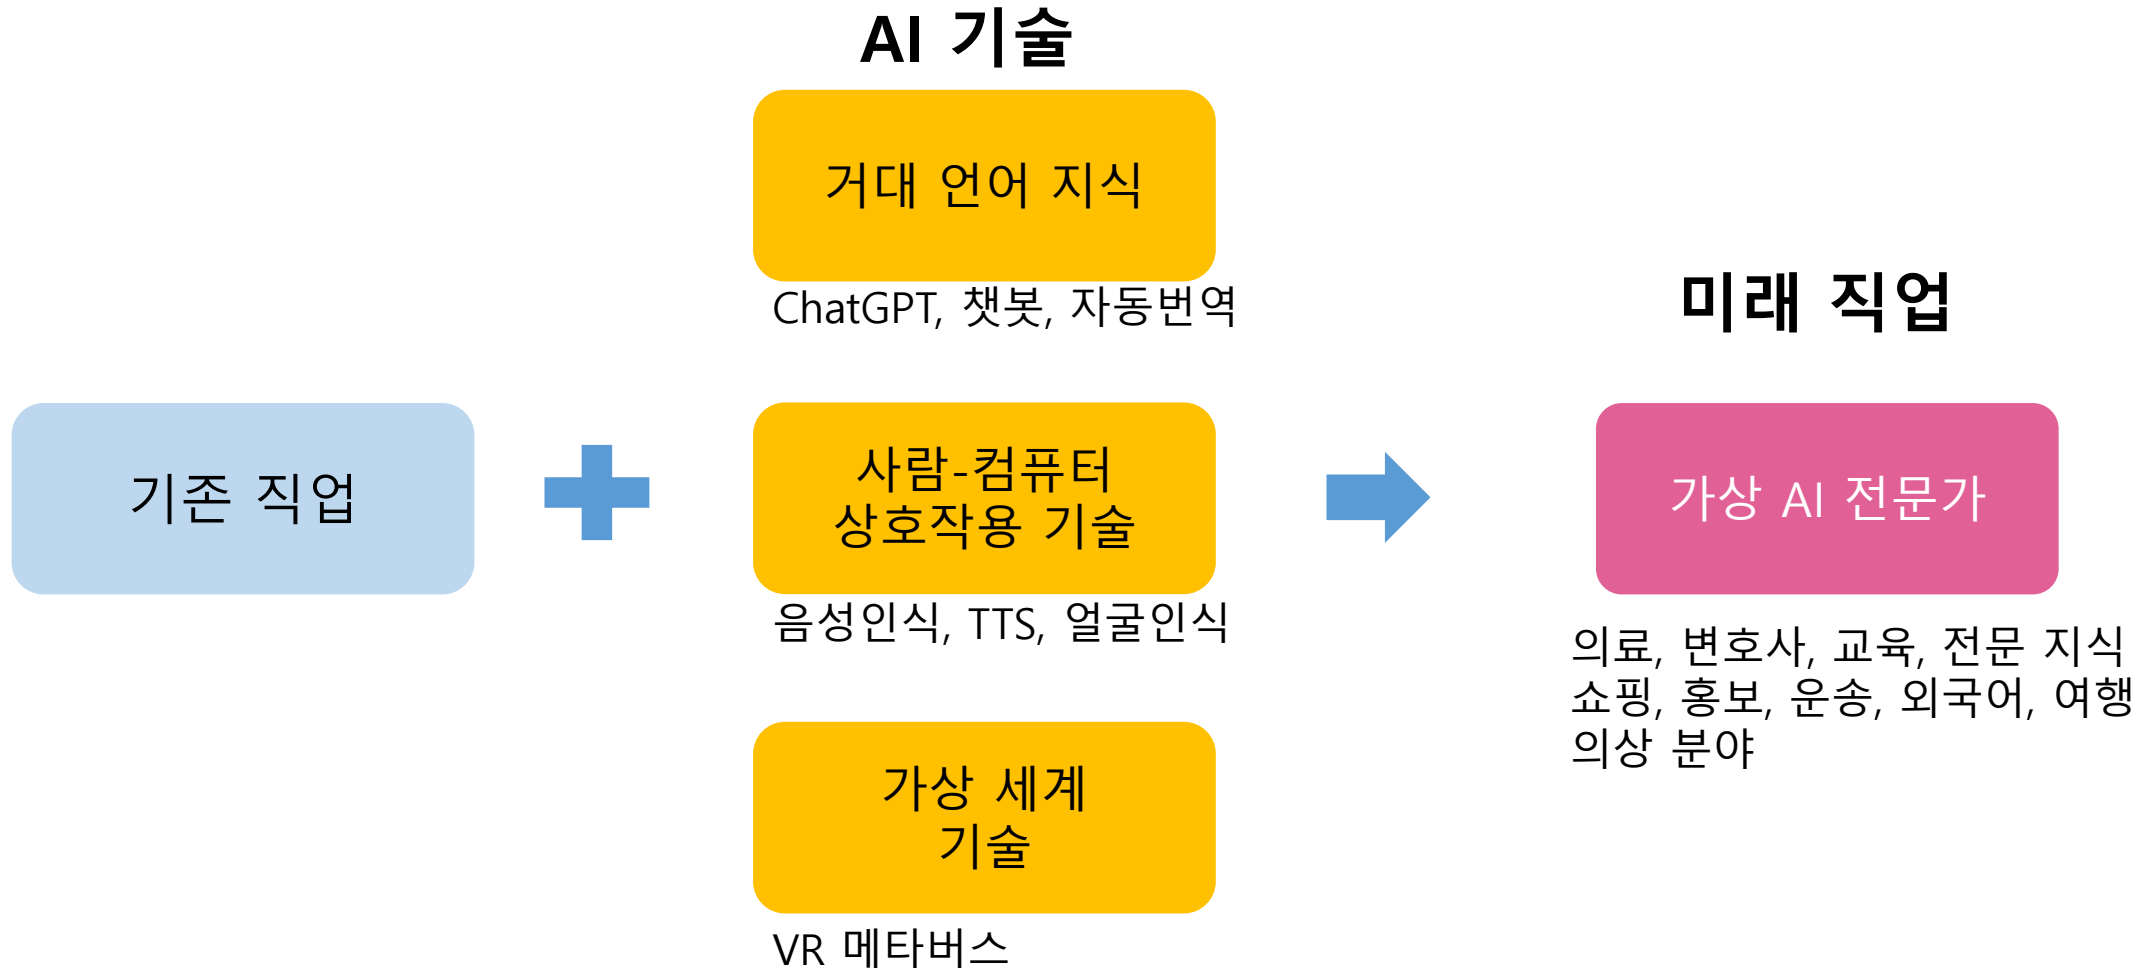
AI 기술

거대 언어 지식

ChatGPT, 챗봇, 자동번역

미래 직업

기존 직업

사람-컴퓨터 상호작용 기술

가상 AI 전문가

음성인식, TTS, 얼굴인식

의료, 변호사, 교육, 전문 지식
쇼핑, 홍보, 운송, 외국어, 여행
의상 분야

가상 세계 기술

VR 메타버스